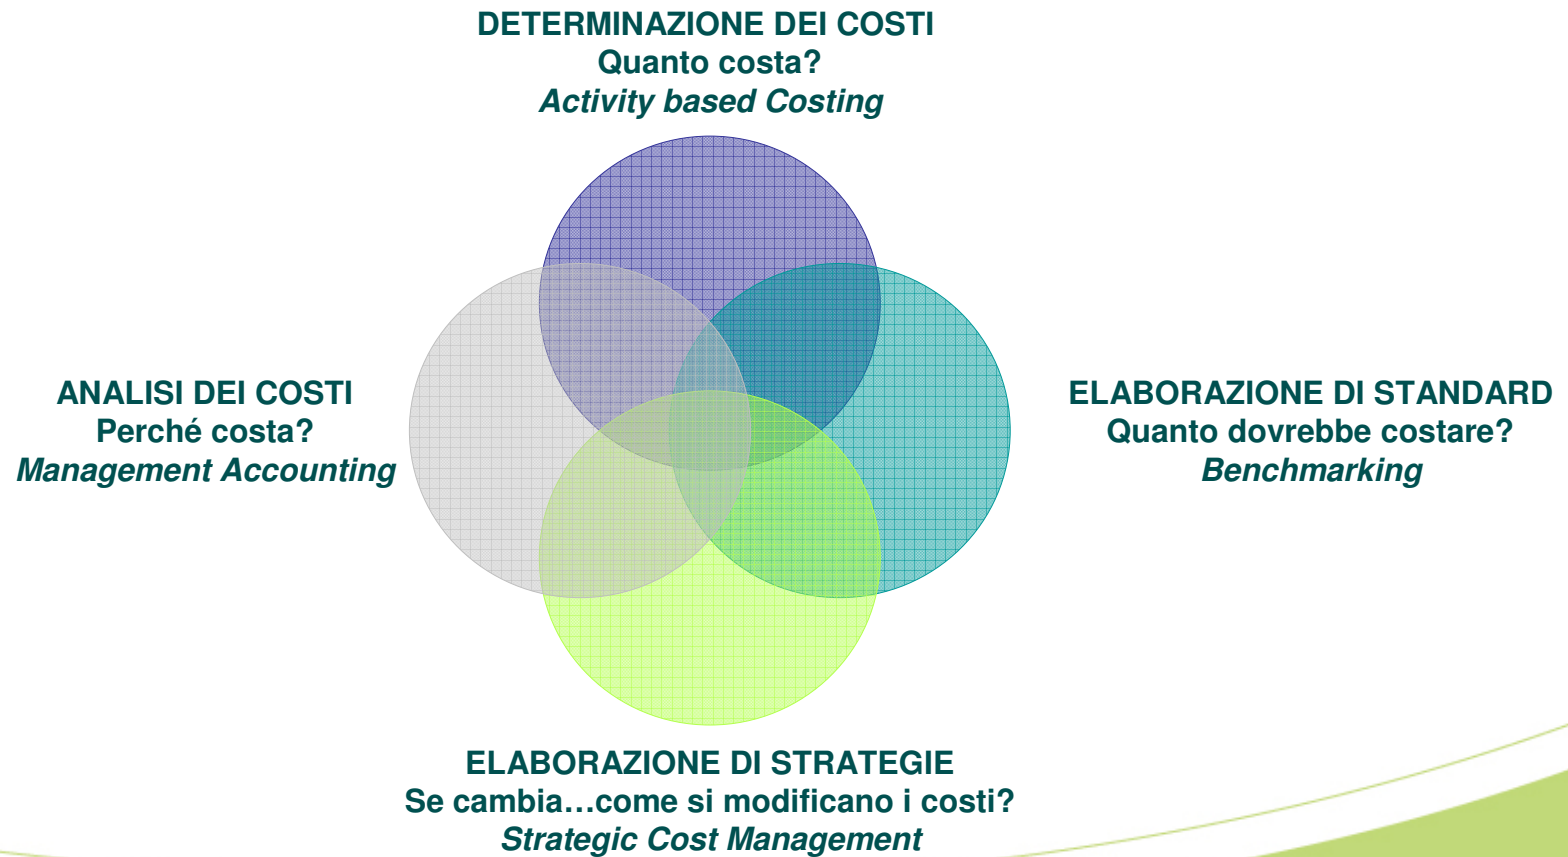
DETERMINAZIONE DEI COSTI
Quanto costa?
*Activity based Costing*

ANALISI DEI COSTI
Perché costa?
*Management Accounting*

ELABORAZIONE DI STANDARD
Quanto dovrebbe costare?
*Benchmarking*

ELABORAZIONE DI STRATEGIE
Se cambia…come si modificano i costi?
*Strategic Cost Management*